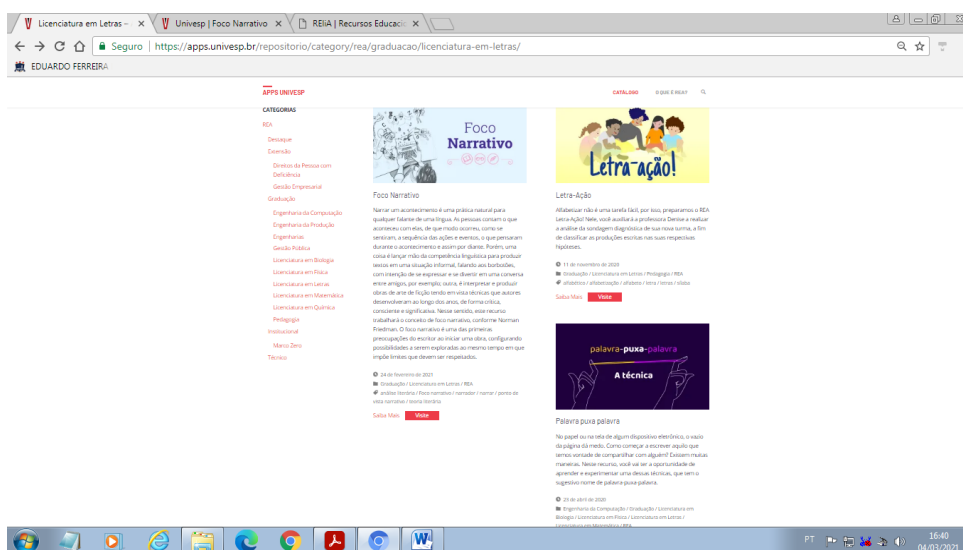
Licenciatura em Letras – × | Univesp | Foco Narrativo × | REIA | Recursos Educacio ×

Seguro | https://apps.univesp.br/repositorio/category/rea/graduacao/licenciatura-em-letras/

EDUARDO FERREIRA

APPS UNIVESP

CATÁLOGO O QUE É REA?

CATEGORIAS

REA

Destaque

Extensão

Direitos da Pessoa com Deficiência

Gestão Empresarial

Graduação

Engenharia da Computação

Engenharia da Produção

Engenharias

Gestão Pública

Licenciatura em Biologia

Licenciatura em Física

Licenciatura em Letras

Licenciatura em Matemática

Licenciatura em Química

Pedagogia

Institucional

Marco Zero

Técnico

Foco Narrativo

Foco Narrativo

Narrar um acontecimento é uma prática natural para qualquer falante de uma língua. As pessoas contam o que aconteceu com elas, de que modo ocorreu, como se sentiram, a sequência das ações e eventos, o que pensaram durante o acontecimento e assim por diante. Porém, uma coisa é lançar mão da competência linguística para produzir textos em uma situação informal, falando aos borbotões, com intenção de se expressar e se divertir em uma conversa entre amigos, por exemplo; outra, é interpretar e produzir obras de arte de ficção tendo em vista técnicas que autores desenvolveram ao longo dos anos, de forma crítica, consciente e significativa. Nesse sentido, esse recurso trabalhará o conceito de foco narrativo, conforme Norman Friedman. O foco narrativo é uma das primeiras preocupações do escritor ao iniciar uma obra, configurando possibilidades a serem exploradas ao mesmo tempo em que impõe limites que devem ser respeitados.

24 de fevereiro de 2021

Graduação / Licenciatura em Letras / REA

análise literária / Foco narrativo / narrador / narrar / ponto de vista narrativo / teoria literária

Saiba Mais Visite

Letra-ação!

Letra-Ação

Alfabetizar não é uma tarefa fácil, por isso, preparamos o REA Letra-Ação! Nele, você auxiliará a professora Denise a realizar a análise da sondagem diagnóstica de sua nova turma, a fim de classificar as produções escritas nas suas respectivas hipóteses.

11 de novembro de 2020

Graduação / Licenciatura em Letras / Pedagogia / REA

alfabética / alfabetização / alfabeto / letra / letras / silaba

Saiba Mais Visite

palavra-puxa-palavra

A técnica

Palavra puxa palavra

No papel ou na tela de algum dispositivo eletrônico, o vazio da página dá medo. Como começar a escrever aquilo que temos vontade de compartilhar com alguém? Existem muitas maneiras. Neste recurso, você vai ter a oportunidade de aprender e experimentar uma dessas técnicas, que tem o sugestivo nome de palavra-puxa-palavra.

23 de abril de 2020

Engenharia da Computação / Graduação / Licenciatura em Biologia / Licenciatura em Física / Licenciatura em Letras / Licenciatura em Matemática / REA

PT 16:40 04/03/2021